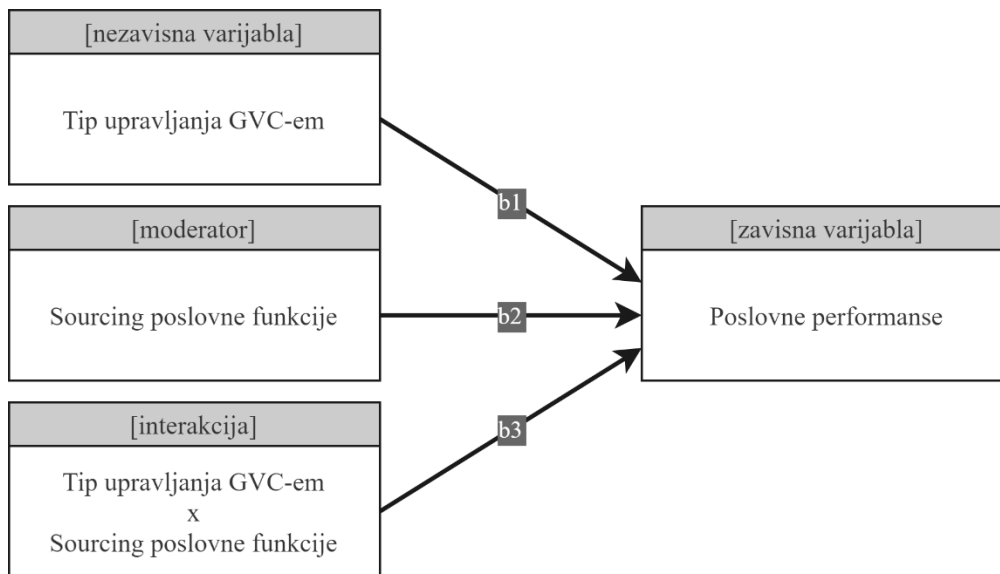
[nezavisna varijabla]

Tip upravljanja GVC-em

[moderator]

Sourcing poslovne funkcije

[interakcija]

Tip upravljanja GVC-em
x
Sourcing poslovne funkcije

b1

b2

b3

[zavisna varijabla]

Poslovne performanse